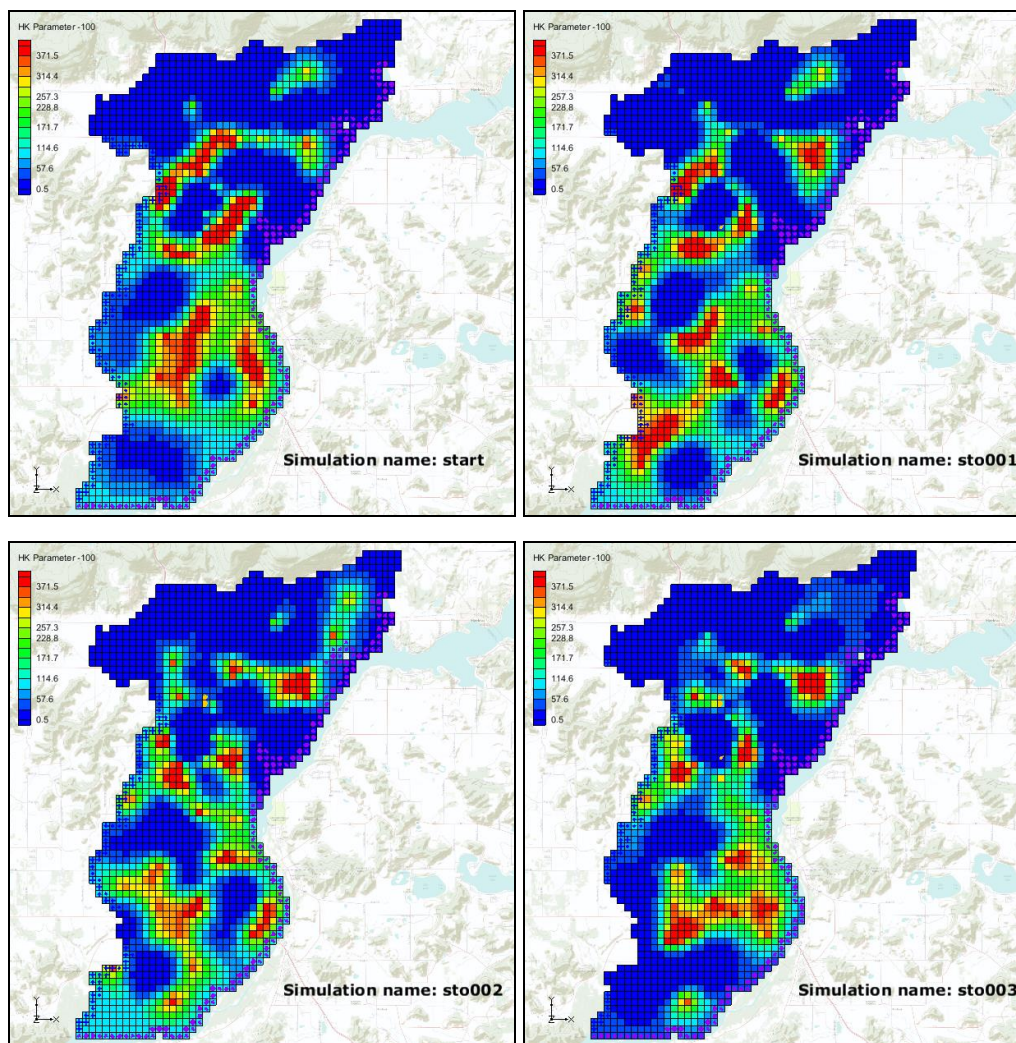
HK Parameter -100
371.5
314.4
257.3
228.8
171.7
114.6
57.6
0.5
Simulation name: start

HK Parameter -100
371.5
314.4
257.3
228.8
171.7
114.6
57.6
0.5
Simulation name: sto001

HK Parameter -100
371.5
314.4
257.3
228.8
171.7
114.6
57.6
0.5
Simulation name: sto002

HK Parameter -100
371.5
314.4
257.3
228.8
171.7
114.6
57.6
0.5
Simulation name: sto003